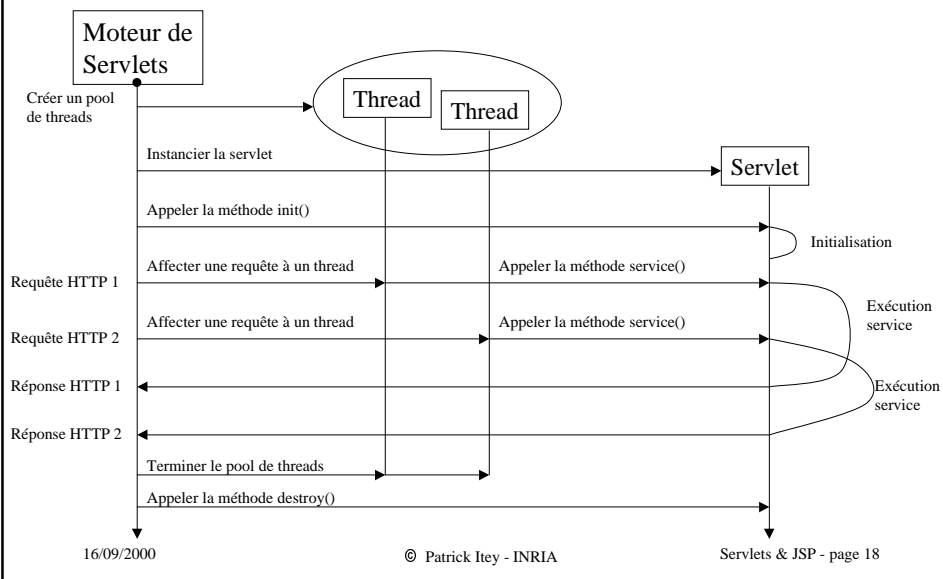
Moteur de Servlets

Créer un pool de threads

Thread

Thread

Instancier la servlet

Servlet

Appeler la méthode init()

Initialisation

Affecter une requête à un thread

Appeler la méthode service()

Requête HTTP 1

Exécution service

Affecter une requête à un thread

Appeler la méthode service()

Requête HTTP 2

Réponse HTTP 1

Exécution service

Réponse HTTP 2

Terminer le pool de threads

Appeler la méthode destroy()

16/09/2000

© Patrick Itey - INRIA

Servlets & JSP - page 18